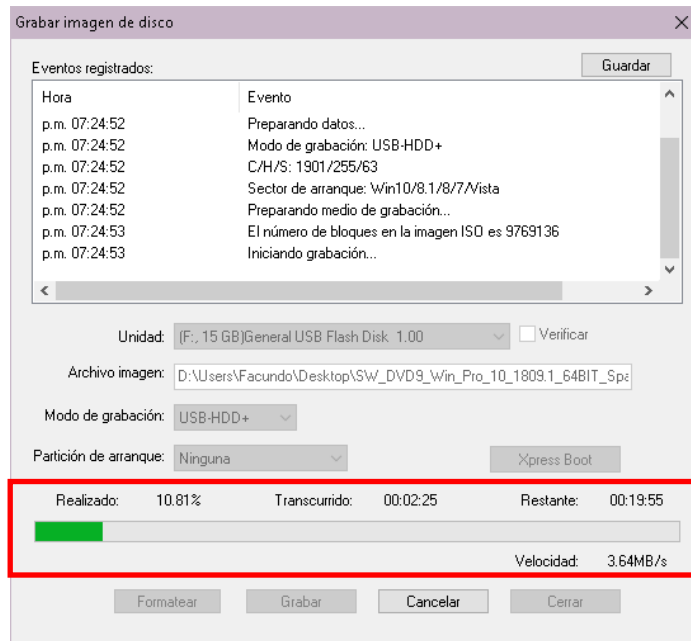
Grabar imagen de disco

Eventos registrados:

Guardar

| Hora | Evento |
|---|---|
| p.m. 07:24:52 | Preparando datos... |
| p.m. 07:24:52 | Modo de grabación: USB-HDD+ |
| p.m. 07:24:52 | C/H/S: 1901/255/63 |
| p.m. 07:24:52 | Sector de arranque: Win10/8.1/8/7/Vista |
| p.m. 07:24:52 | Preparando medio de grabación... |
| p.m. 07:24:53 | El número de bloques en la imagen ISO es 9769136 |
| p.m. 07:24:53 | Iniciando grabación... |

Unidad: (F:, 15 GB)General USB Flash Disk 1.00

Verificar

Archivo imagen: D:\Users\Facundo\Desktop\SW_DVD9_Win_Pro_10_1809.1_64BIT_Spa

Modo de grabación: USB-HDD+

Partición de arranque: Ninguna

Xpress Boot

Realizado: 10.81%

Transcurrido: 00:02:25

Restante: 00:19:55

Velocidad: 3.64MB/s

Formatear

Grabar

Cancelar

Cerrar